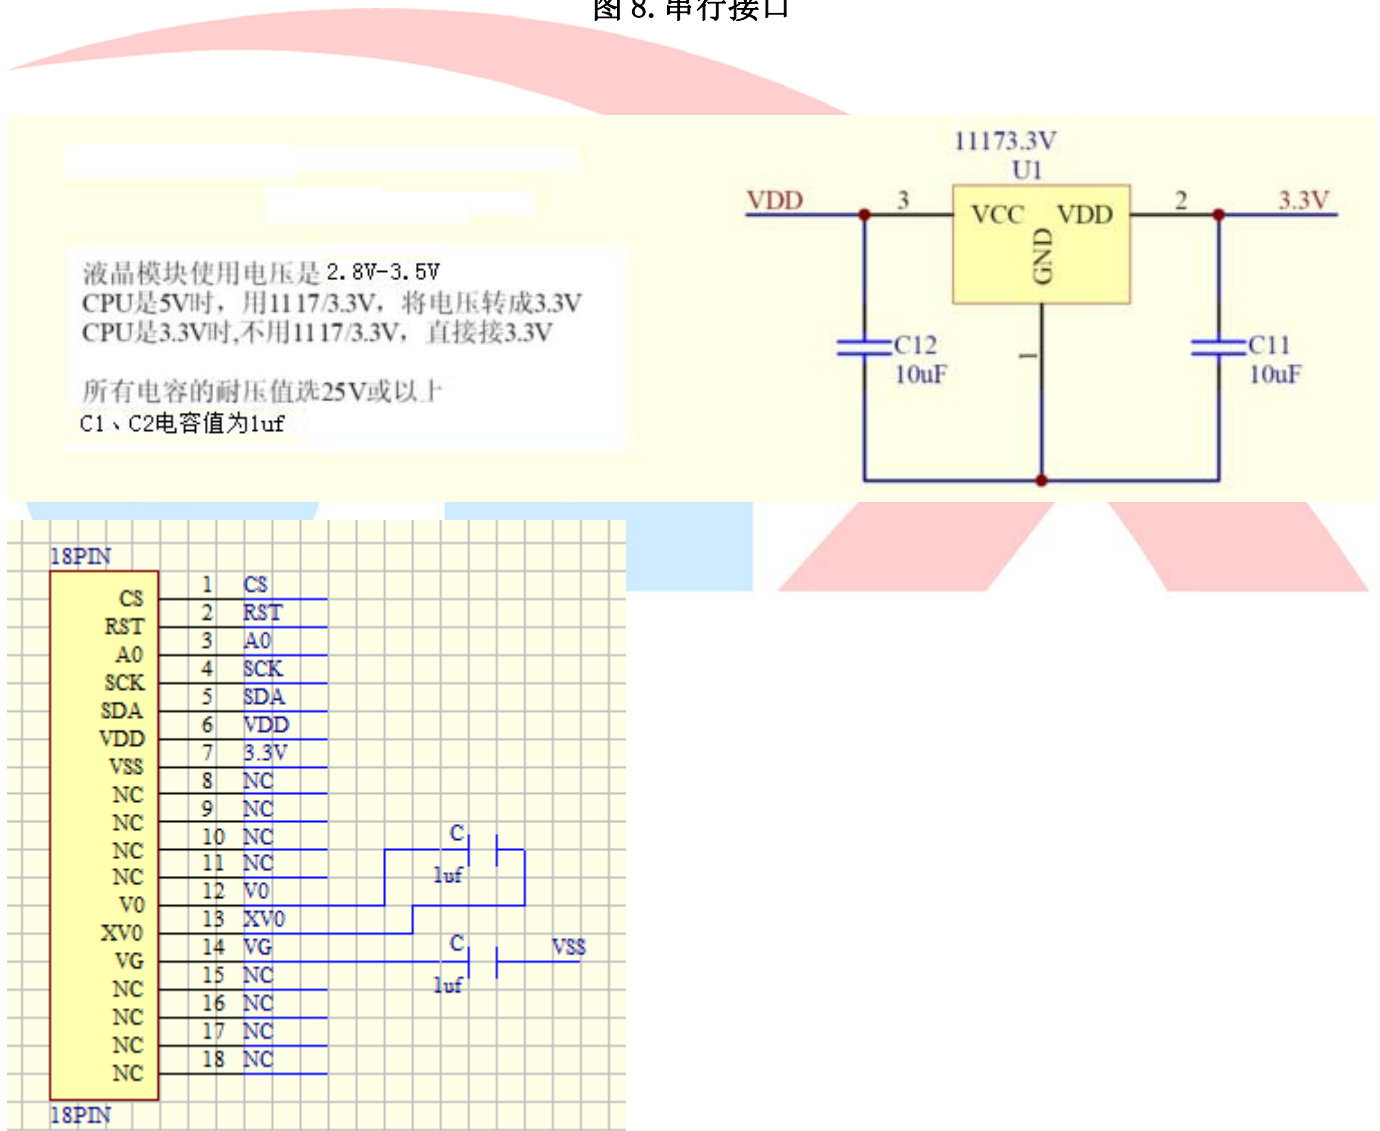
图 8. 串行接口

液晶模块使用电压是 2.8V-3.5V
CPU是5V时，用1117/3.3V，将电压转成3.3V
CPU是3.3V时,不用1117/3.3V，直接接3.3V

所有电容的耐压值选25V或以上
C1、C2电容值为1uf

11173.3V
U1
VDD
3
VCC
VDD
GND
2
3.3V
C12
10uF
1
C11
10uF

18PIN
CS
RST
A0
SCK
SDA
VDD
VSS
NC
NC
NC
NC
V0
XV0
VG
NC
NC
NC
NC
18PIN

| | |
|---|---|
| 1 | CS |
| 2 | RST |
| 3 | A0 |
| 4 | SCK |
| 5 | SDA |
| 6 | VDD |
| 7 | 3.3V |
| 8 | NC |
| 9 | NC |
| 10 | NC |
| 11 | NC |
| 12 | V0 |
| 13 | XV0 |
| 14 | VG |
| 15 | NC |
| 16 | NC |
| 17 | NC |
| 18 | NC |

C
1uf
C
1uf
VSS